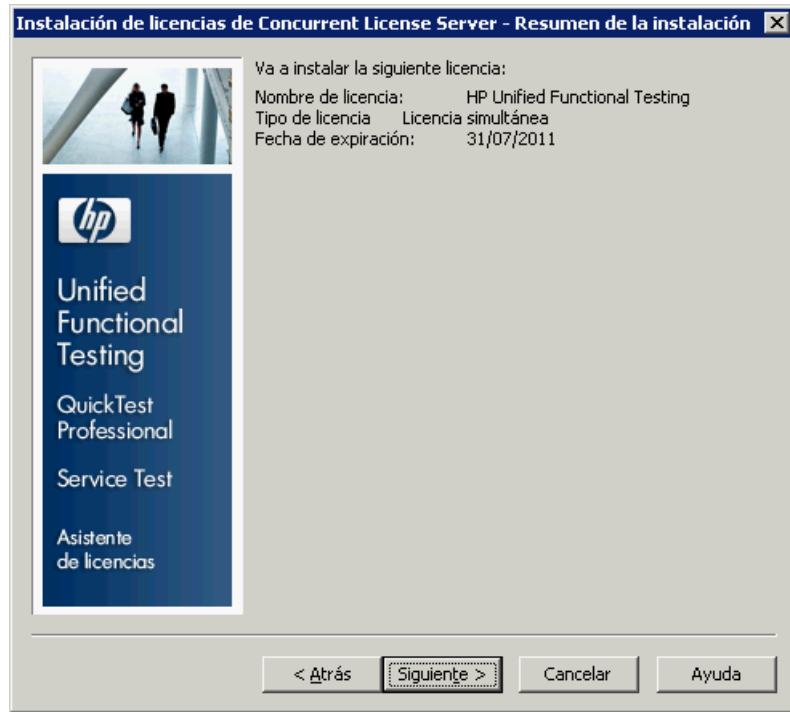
Instalación de licencias de Concurrent License Server - Resumen de la instalación

hp

Unified Functional Testing

QuickTest Professional

Service Test

Asistente de licencias

Va a instalar la siguiente licencia:

Nombre de licencia: HP Unified Functional Testing
Tipo de licencia Licencia simultánea
Fecha de expiración: 31/07/2011

< Atrás | Siguiente > | Cancelar | Ayuda